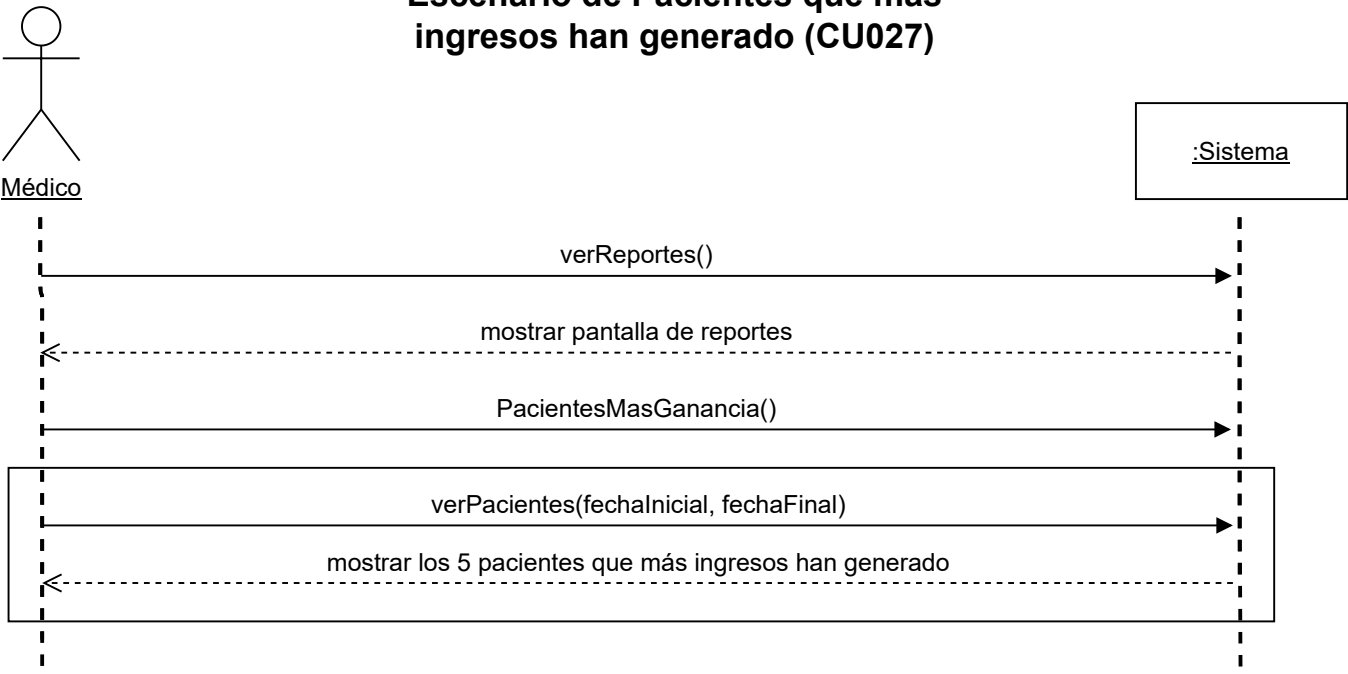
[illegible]
ingresos han generado (CU027)

Médico

:Sistema

verReportes()

mostrar pantalla de reportes

PacientesMasGanancia()

verPacientes(fechaInicial, fechaFinal)

mostrar los 5 pacientes que más ingresos han generado